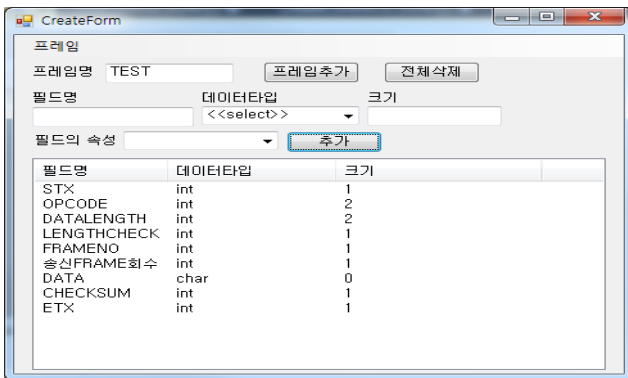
CreateForm

프레임

프레임명 TEST 프레임추가 전체삭제

필드명 데이터타입 크기

<<select>>

필드의 속성 추가

| 필드명 | 데이터타입 | 크기 |
|---|---|---|
| STX | int | 1 |
| OPCODE | int | 2 |
| DATALENGTH | int | 2 |
| LENGTHCHECK | int | 1 |
| FRAMENO | int | 1 |
| 송신FRAME회수 | int | 1 |
| DATA | char | 0 |
| CHECKSUM | int | 1 |
| ETX | int | 1 |